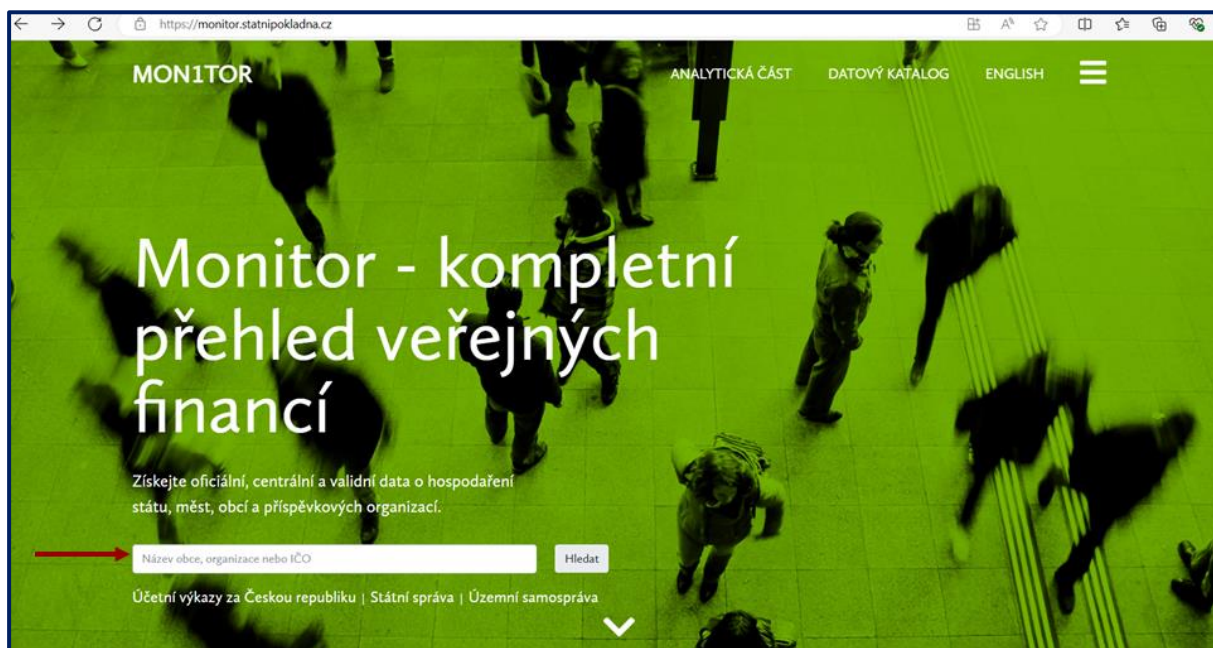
https://monitor.statnipokladna.cz

MON1TOR

ANALYTICKÁ ČÁST DATOVÝ KATALOG ENGLISH

Monitor - kompletní přehled veřejných financí

Získejte oficiální, centrální a validní data o hospodaření státu, měst, obcí a příspěvkových organizací.

Název obce, organizace nebo IČO

Hledat

Účetní výkazy za Českou republiku | Státní správa | Územní samospráva